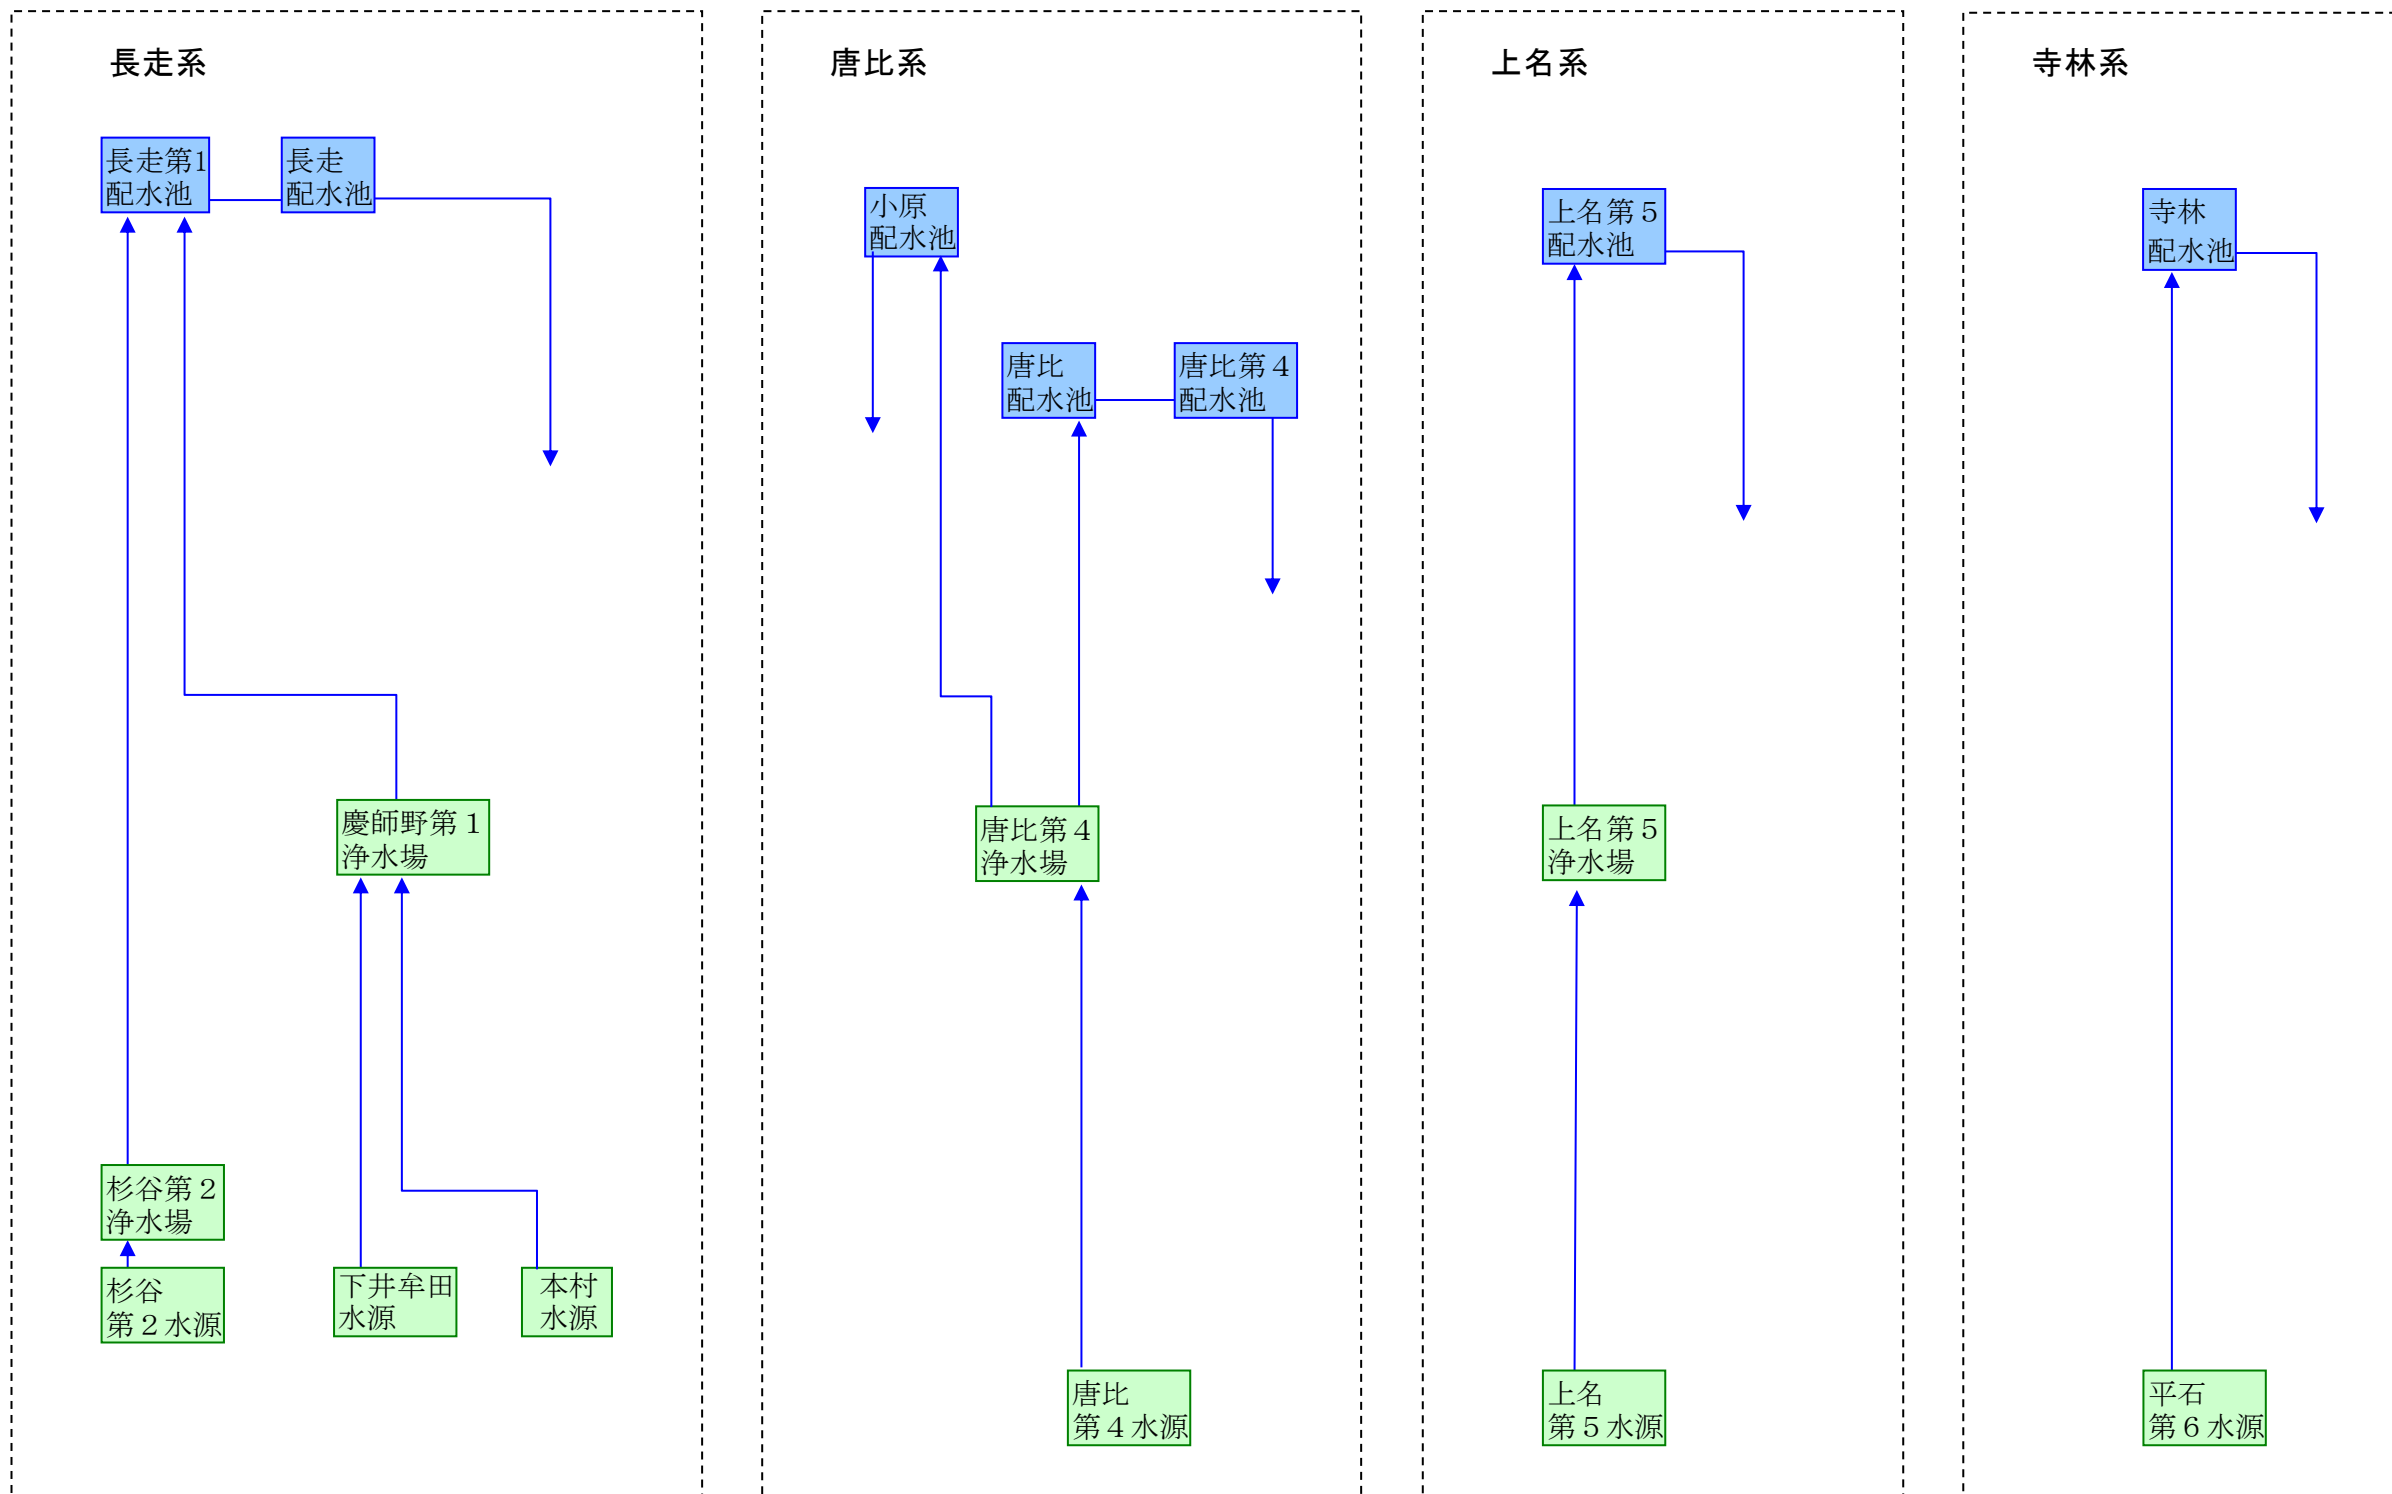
長走系

長走第1 配水池

長走 配水池

慶師野第 1 浄水場

杉谷第 2 浄水場

杉谷 第 2 水源

下井牟田 水源

本村 水源

唐比系

小原 配水池

唐比 配水池

唐比第 4 配水池

唐比第 4 浄水場

唐比 第 4 水源

上名系

上名第 5 配水池

上名第 5 浄水場

上名 第 5 水源

寺林系

寺林 配水池

平石 第 6 水源